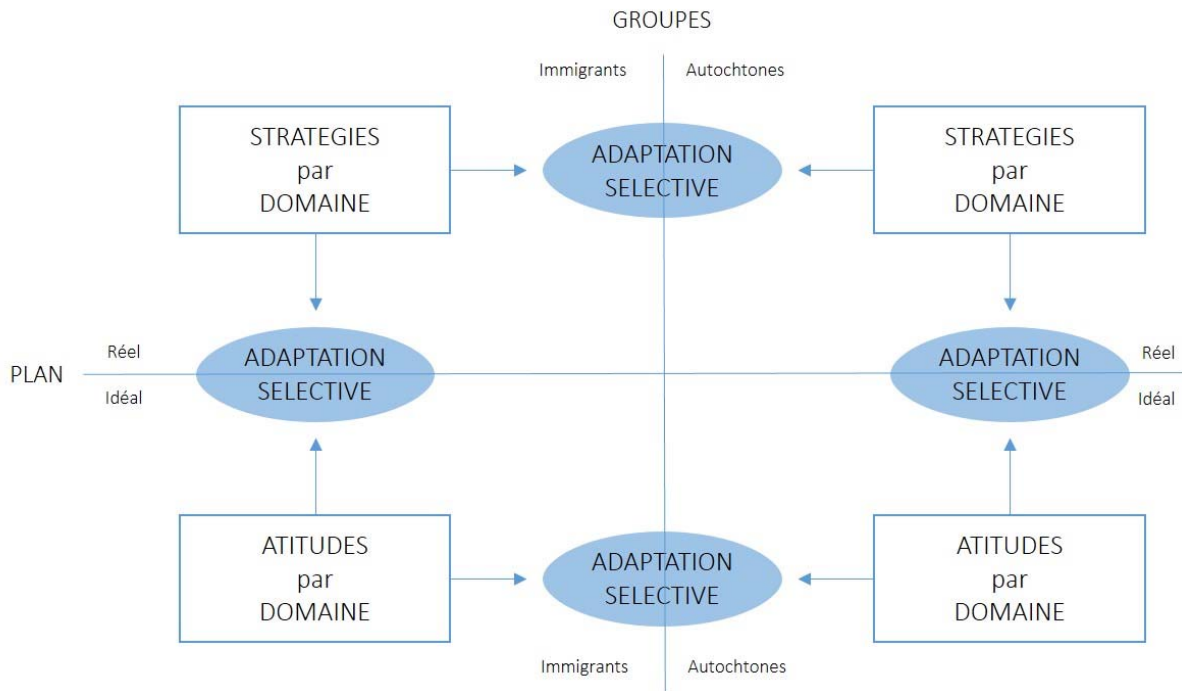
GROUPES

Immigrants

Autochtones

STRATEGIES par DOMAINE

ADAPTATION SELECTIVE

STRATEGIES par DOMAINE

Réel

PLAN

Idéal

ADAPTATION SELECTIVE

ADAPTATION SELECTIVE

Réel

Idéal

ATITUDES par DOMAINE

ADAPTATION SELECTIVE

ATITUDES par DOMAINE

Immigrants

Autochtones